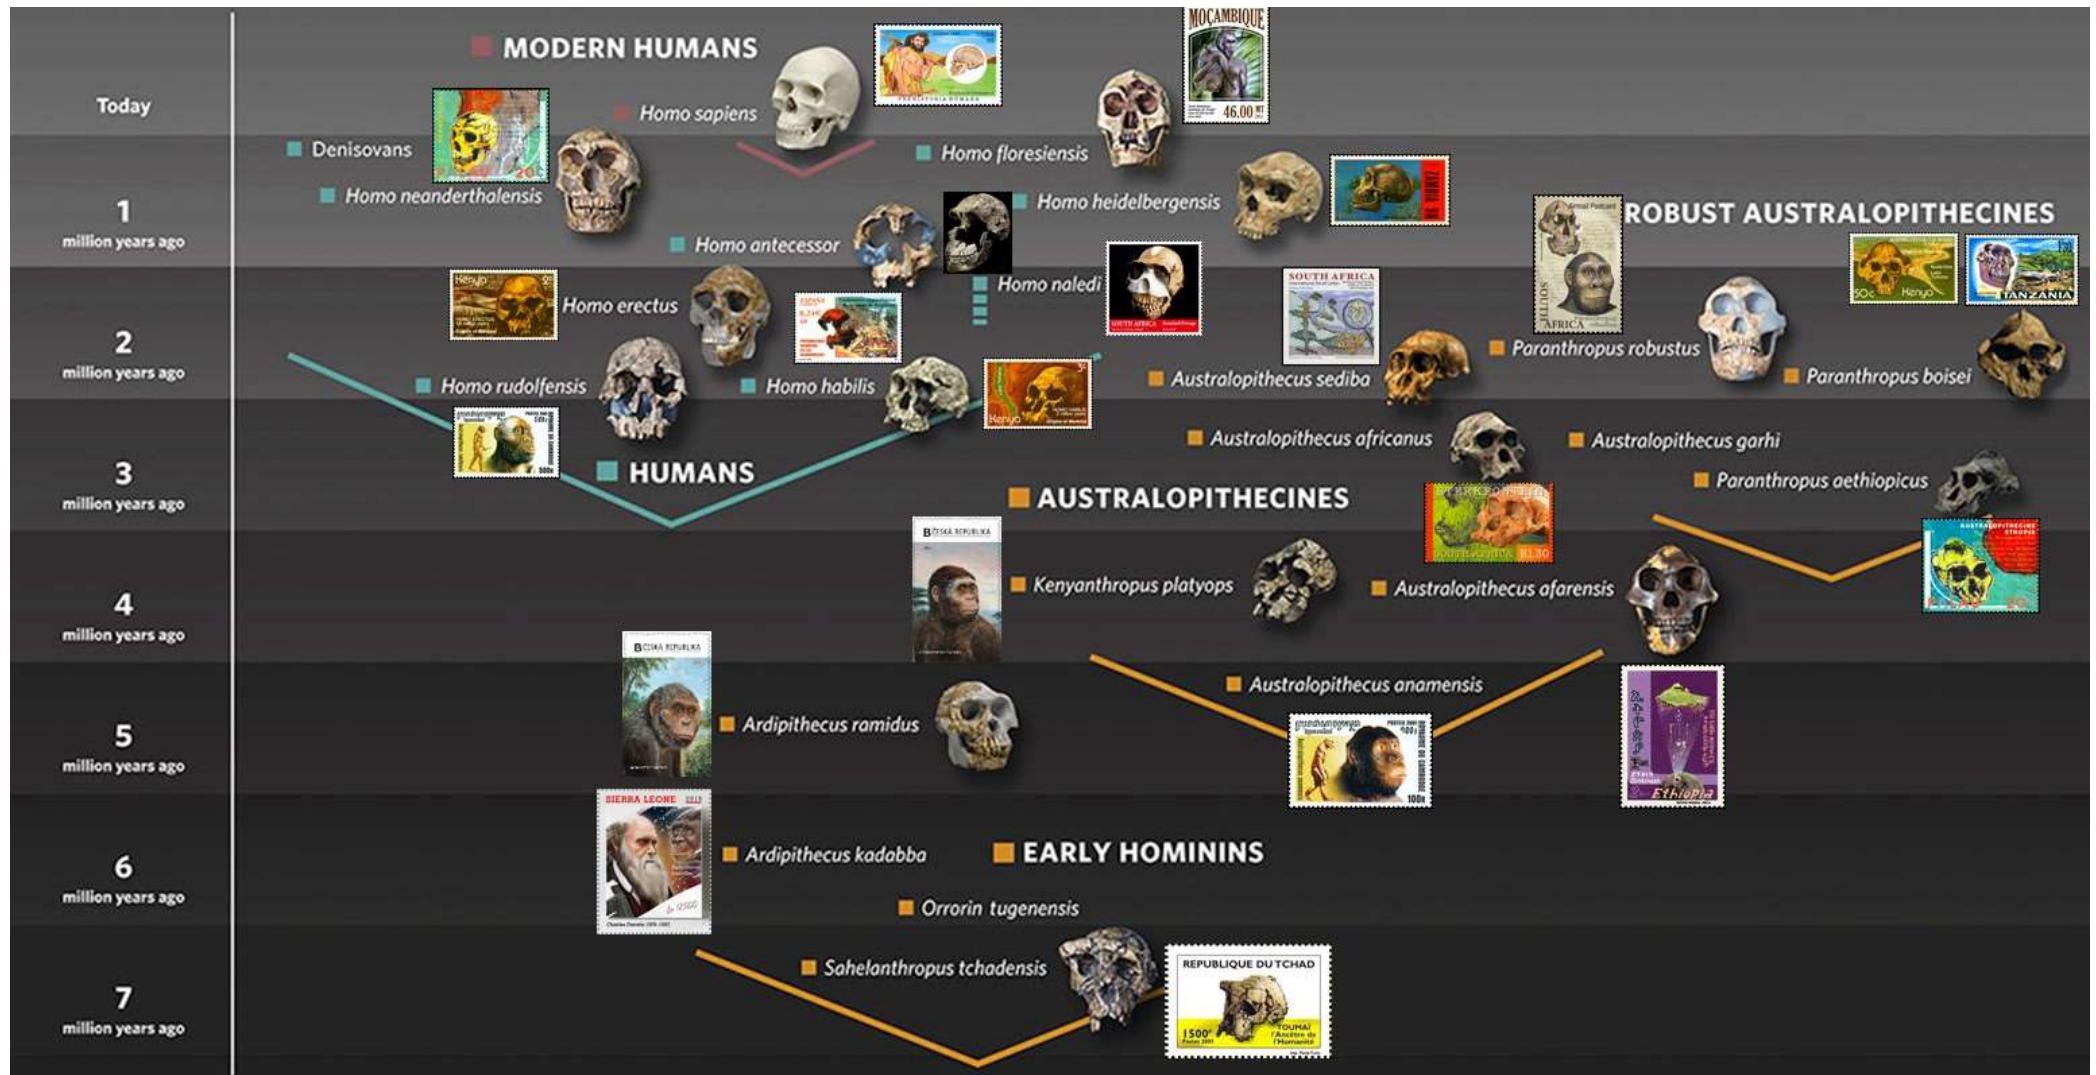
Today

1
million years ago

2
million years ago

3
million years ago

4
million years ago

5
million years ago

6
million years ago

7
million years ago

MODERN HUMANS

Homo sapiens

MOÇAMBIQUE
46.00 MT

Denisovans

Homo neanderthalensis

Homo floresiensis

Homo heidelbergensis

ROBUST AUSTRALOPITHECINES

Homo antecessor

Homo naledi

SOUTH AFRICA

Homo erectus

Kenya

ESPAÑA

SOUTH AFRICA

Paranthropus robustus

Kenya

TANZANIA

Paranthropus boisei

Homo rudolfensis

Homo habilis

Kenya

Australopithecus sediba

Australopithecus africanus

Australopithecus garhi

HUMANS

AUSTRALOPITHECINES

Paranthropus aethiopicus

SOUTH AFRICA R1.30

ČESKÁ REPUBLIKA

Kenyanthropus platyops

Australopithecus afarensis

ČESKÁ REPUBLIKA

Australopithecus anamensis

Ardipithecus ramidus

Ethiopia

SIERRA LEONE

Ardipithecus kadabba

EARLY HOMININS

Orrorin tugenensis

Sahelanthropus tchadensis

REPUBLIQUE DU TCHAD

1500F

TOUMAÏ l'Ancêtre de l'Humanité